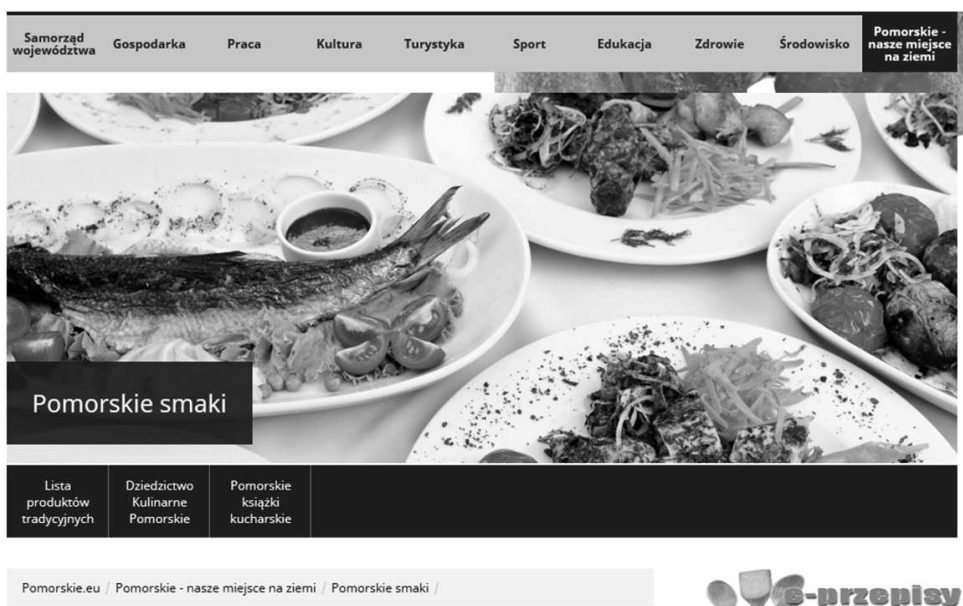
Samorząd województwa Gospodarka Praca Kultura Turystyka Sport Edukacja Zdrowie Środowisko Pomorskie - nasze miejsce na ziemi

Pomorskie smaki

Lista produktów tradycyjnych
Dziedzictwo Kulinarne Pomorskie
Pomorskie książki kucharskie

Pomorskie.eu / Pomorskie - nasze miejsce na ziemi / Pomorskie smaki /

e-przepisy